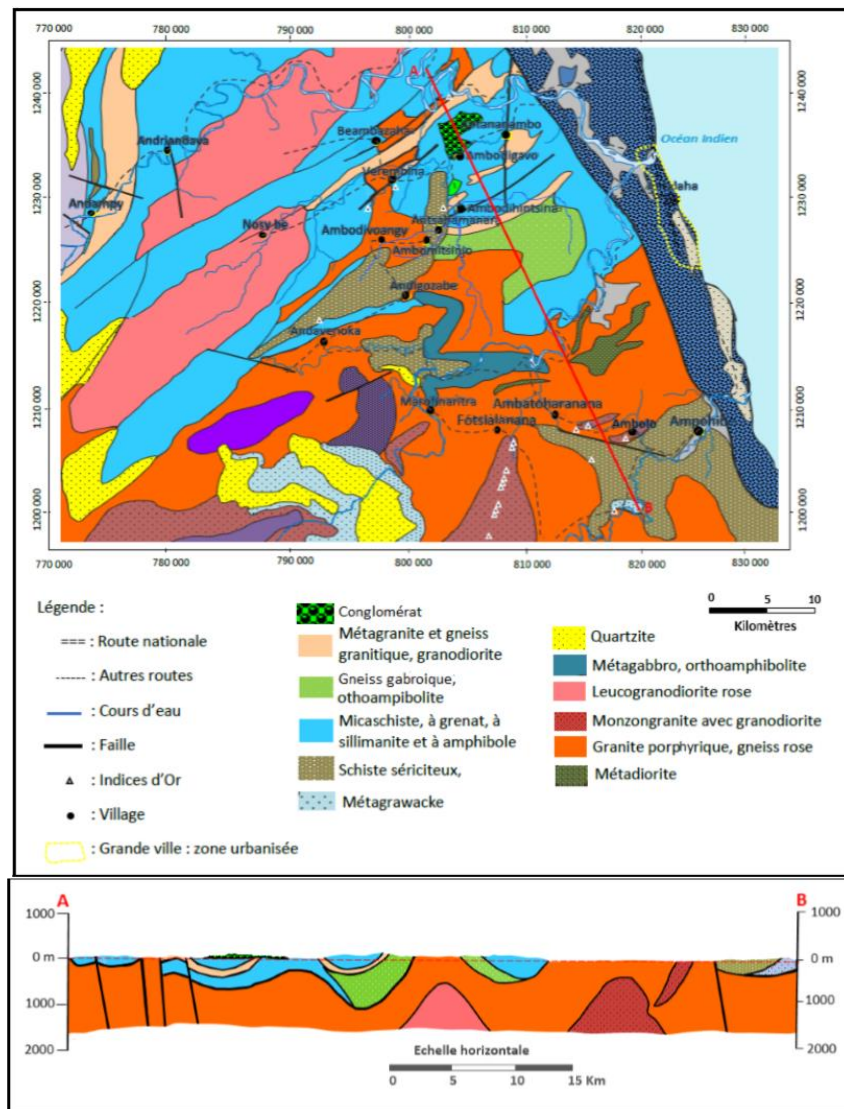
770 000
780 000
790 000
800 000
810 000
820 000
830 000

1240 000
1230 000
1220 000
1210 000
1200 000

A
Andriambava
Andampy
Beambarake
Marantambo
Ambodigavo
Verembrira
Ambodihintsina
Antsakamanara
Nosy-be
Ambodivoangy
Ambodimtsiny
Andilozabe
Andavenoka
Mandanaritra
Fotsialanana
Ambatoharanana
Ambelo
Amp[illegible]
Océan Indien
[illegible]laha
B

Légende :
=== : Route nationale
------ : Autres routes
: Cours d'eau
: Faille
: Indices d'Or
: Village
: Grande ville : zone urbanisée

Conglomérat
Métagranite et gneiss granitique, granodiorite
Gneiss gabroique, othoampibolite
Micaschiste, à grenat, à sillimanite et à amphibole
Schiste séricitеux,
Métagrawacke

0 5 10
Kilomètres

Quartzite
Métagabbro, orthoamphibolite
Leucogranodiorite rose
Monzongranite avec granodiorite
Granite porphyrique, gneiss rose
Métadiorite

A
B
1000
0 m
1000
2000
1000
0 m
1000
2000
Echelle horizontale
0 5 10 15 Km